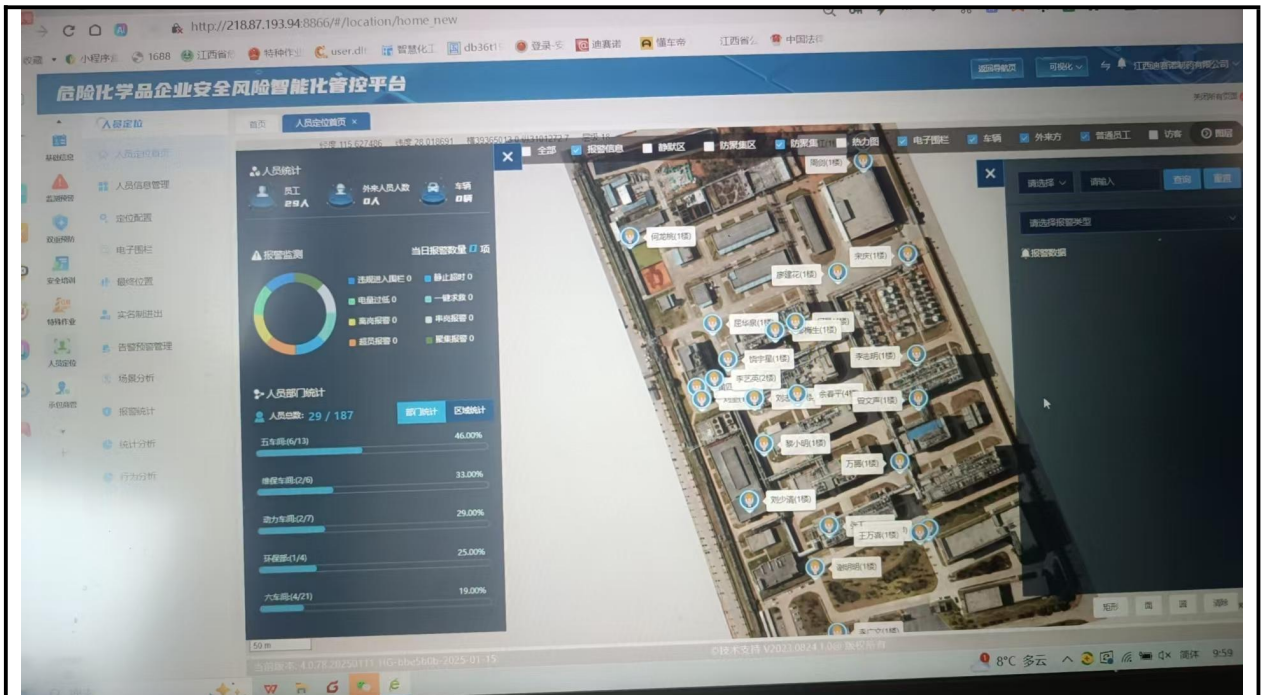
http://218.87.193.94:8866/#/location/home_new

收藏 小程序 1688 江西省 特种作业 user.dl 智慧化工 db36t1 登录 迪赛诺 懂车帝 江西省 中国法

危险化学品企业安全风险智能化管控平台

返回导航页 可视化 江西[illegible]有限公司

人员定位

首页 人员定位首页 ×

基础信息 监测预警 双重预防 安全培训 特殊作业 人员定位 承包商管理

人员定位首页
人员信息管理
定位配置
电子围栏
最终位置
实名制进出
告警预警管理
场景分析
报警统计
统计分析
行为分析

经度:115.627486 纬度:28.018691

全部 报警信息 静默区 防聚集区 防聚集 热力图 电子围栏 车辆 外来方 普通员工 访客 图层

人员统计
员工 29人
外来人员人数 0人
车辆 0辆

报警监测
当日报警数量 0 项
违规进入围栏 0
静止超时 0
电量过低 0
一键求救 0
离岗报警 0
串岗报警 0
超员报警 0
聚集报警 0

人员部门统计
部门统计 区域统计
人员总数: 29 / 187
五车间(6/13) 46.00%
维保车间(2/6) 33.00%
动力车间(2/7) 29.00%
环保部(1/4) 25.00%
六车间(4/21) 19.00%

何龙辉(1楼)
周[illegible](1楼)
宋庆(1楼)
康建花(1楼)
屈华泉(1楼)
刘海生(1楼)
李佳明(1楼)
饶宇星(1楼)
李艺高(2楼)
刘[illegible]
余春平(4楼)
程文声(1楼)
黎小明(1楼)
万勇(1楼)
刘少清(1楼)
王万青(1楼)
谢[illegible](1楼)
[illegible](1楼)

请选择 请输入 查询 重置
请选择报警类型
报警数据

矩形 圆 多边形 清除

50 m

当前版本: 4.0.78.20250111 HG-bbe5b0b-2025-01-15
©技术支持 V2023.0824.1.0.0 版权所有

8°C 多云 简体 9:59